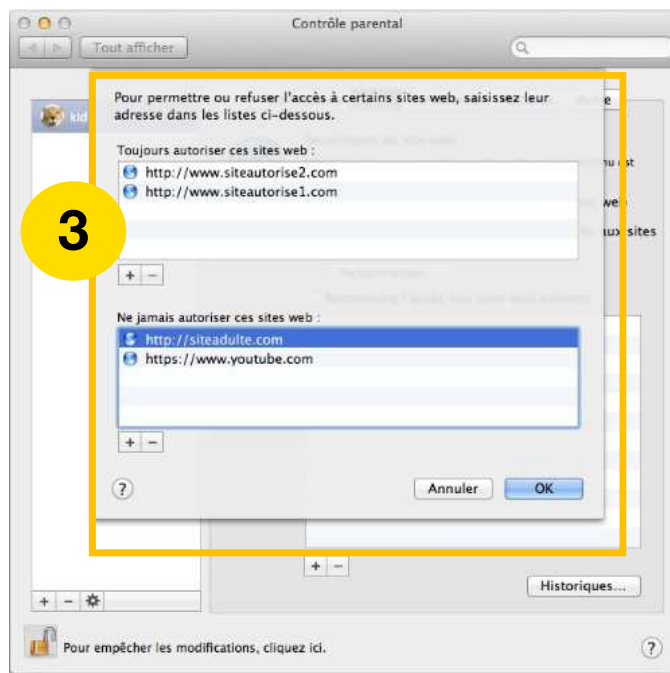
Contrôle parental

Tout afficher

kid

3

Pour permettre ou refuser l'accès à certains sites web, saisissez leur adresse dans les listes ci-dessous.

Toujours autoriser ces sites web :

http://www.siteautorise2.com
http://www.siteautorise1.com

+ −

Ne jamais autoriser ces sites web :

http://siteadulte.com
https://www.youtube.com

+ −

?

Annuler OK

+ −

Historiques...

+ −

Pour empêcher les modifications, cliquez ici.

?